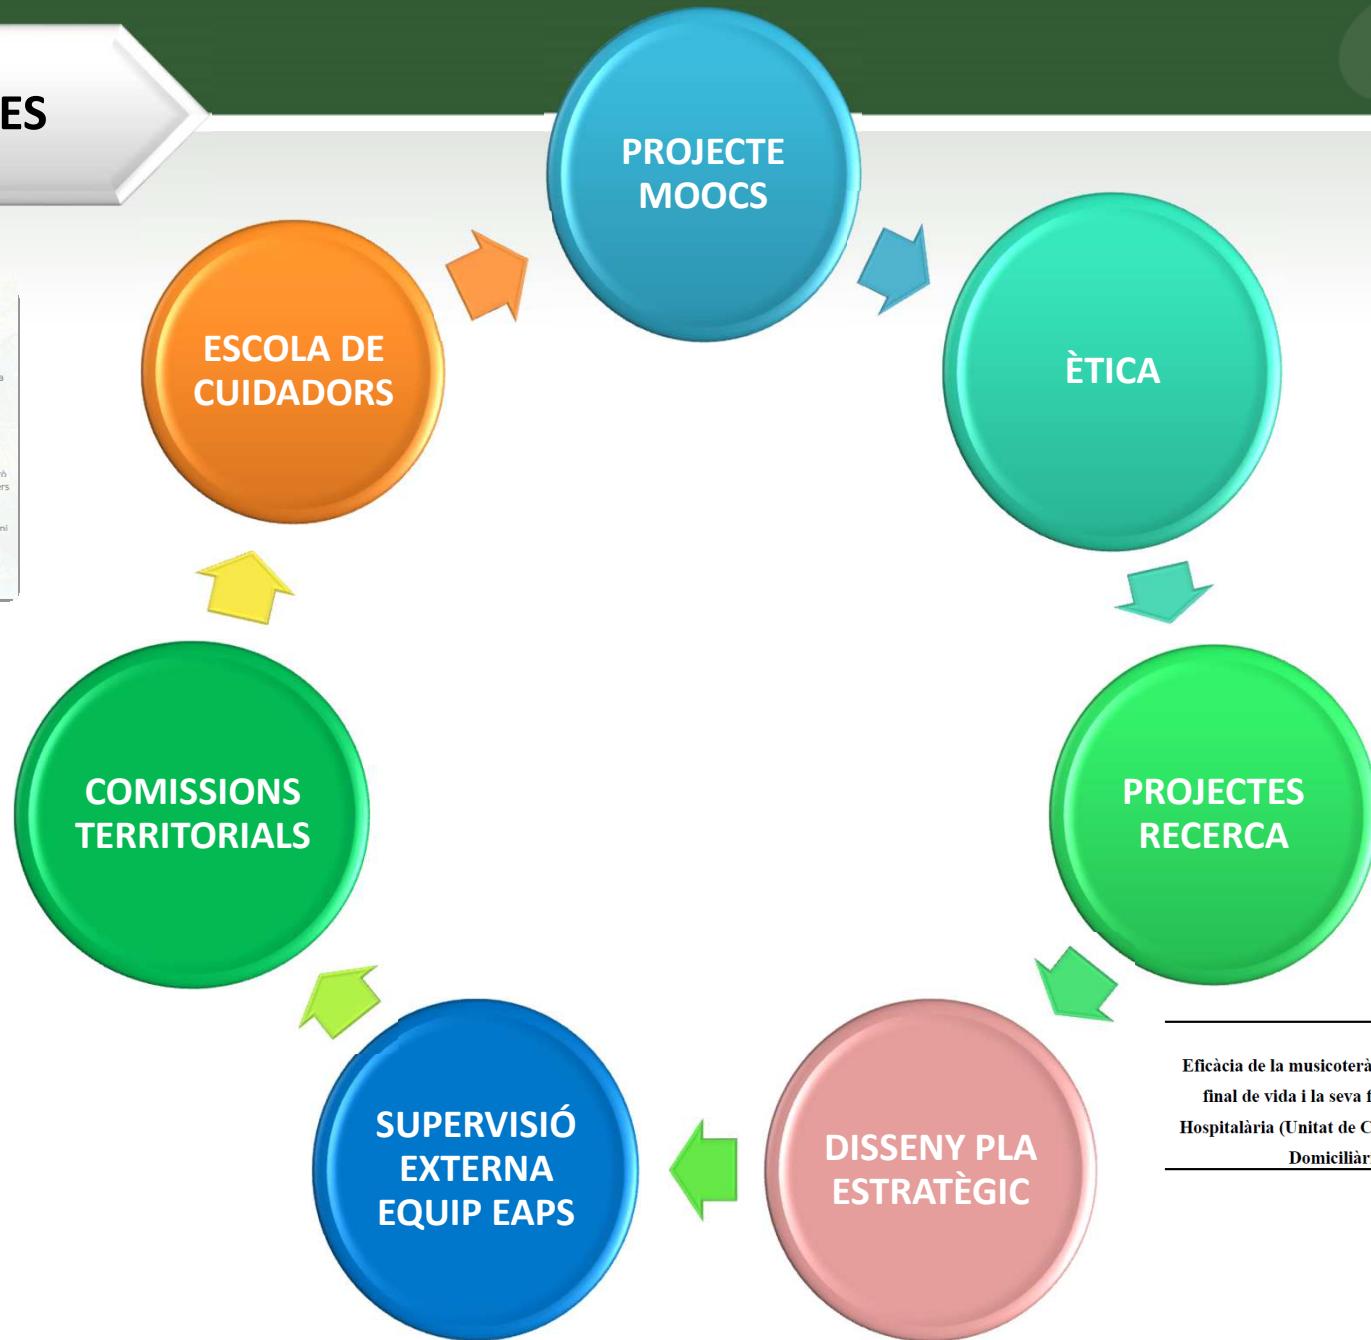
ES

PROJECTE MOOCS

ÈTICA

PROJECTES RECERCA

DISSENY PLA ESTRATÈGIC

SUPERVISIÓ EXTERNA EQUIP EAPS

COMISSIONS TERRITORIALS

ESCOLA DE CUIDADORS

Eficàcia de la musicoterà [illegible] final de vida i la seva f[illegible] Hospitalària (Unitat de C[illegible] Domiciliàr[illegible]